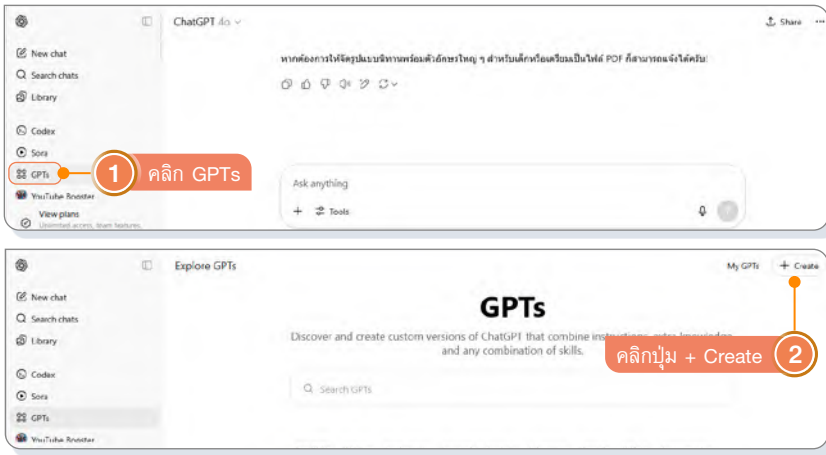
ChatGPT 4o

Share

New chat

Search chats

Library

Codex

Sora

GPTs

YouTube Booster

View plans

Unlimited access, team features,

หากต้องการให้จัดรูปแบบนิทานพร้อมตัวอักษรใหญ่ ๆ สำหรับเด็กหรือเตรียมเป็นไฟล์ PDF ก็สามารถแจ้งได้ครับ

1 คลิก GPTs

Ask anything

+ Tools

Explore GPTs

My GPTs

+ Create

New chat

Search chats

Library

Codex

Sora

GPTs

YouTube Booster

GPTs

Discover and create custom versions of ChatGPT that combine instructions, extra knowledge, and any combination of skills.

คลิกปุ่ม + Create 2

Search GPTs